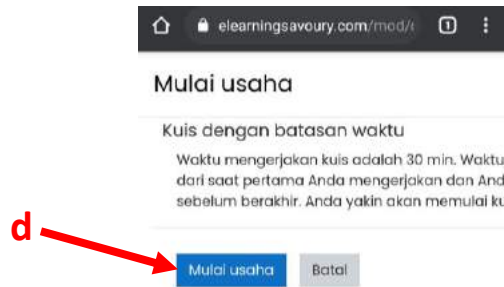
elearningsavoury.com/mod/

1

Mulai usaha

Kuis dengan batasan waktu

Waktu mengerjakan kuis adalah 30 min. Waktu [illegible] dari saat pertama Anda mengerjakan dan And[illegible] sebelum berakhir. Anda yakin akan memulai ku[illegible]

d

Mulai usaha

Batal